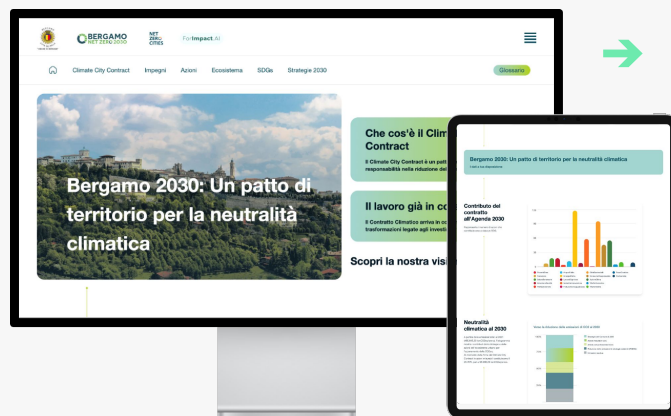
BERGAMO NET ZERO 2030

NET ZERO CITIES

ForImpact.AI

Climate City Contract Impegni Azioni Ecosistema SDGs Strategie 2030 Glossario

Bergamo 2030: Un patto di territorio per la neutralità climatica

Che cos'è il Clim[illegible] Contract

Il Climate City Contract è un pa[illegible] responsabilità nella riduzione del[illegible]

Il lavoro già in co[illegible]

Il Contratto Climatico arriva in co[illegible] trasformazioni legate agli investi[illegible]

Scopri la nostra visi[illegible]

Bergamo 2030: Un patto di territorio per la neutralità climatica

Contributo del contratto all'Agenda 2030

Neutralità climatica al 2030